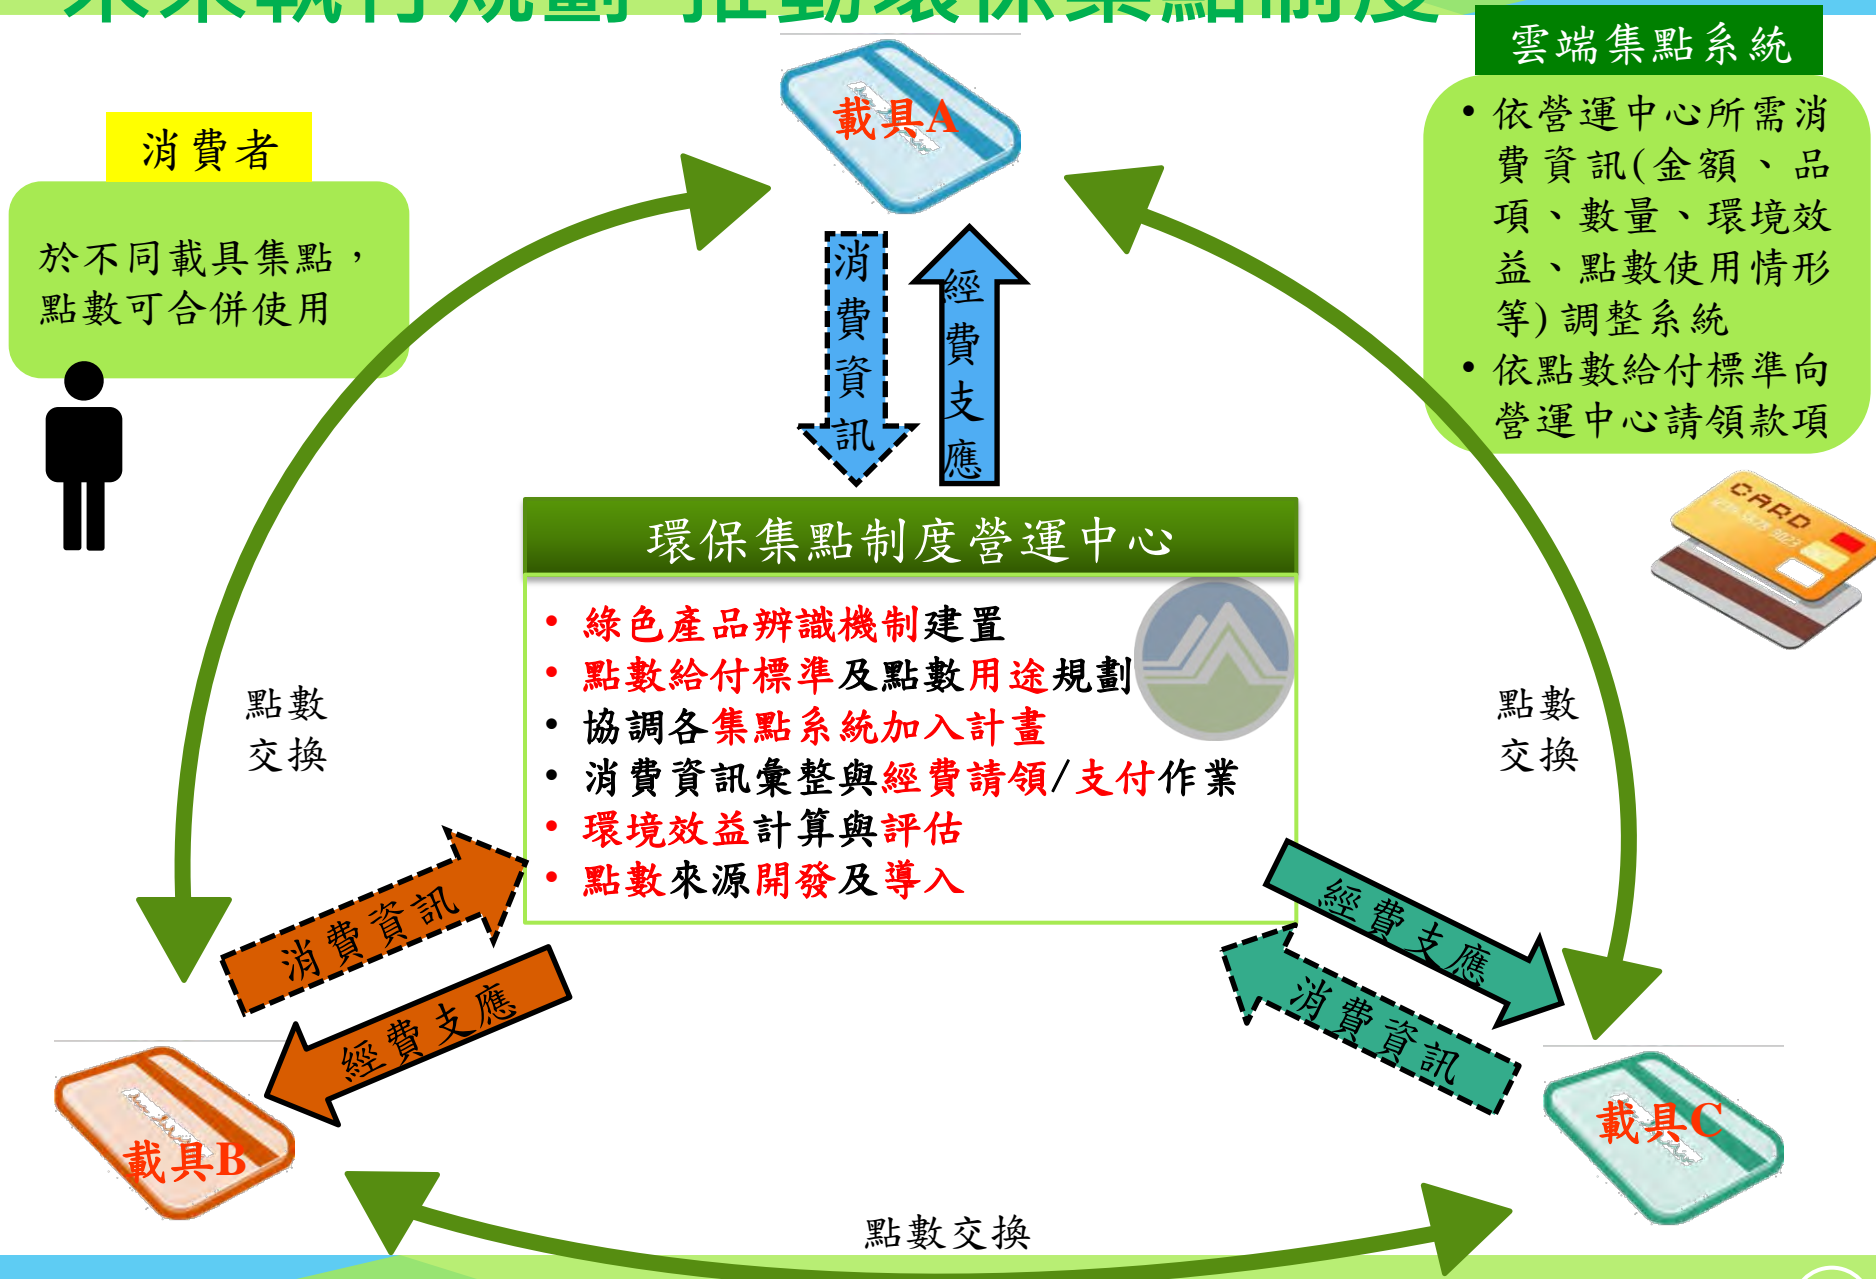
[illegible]

雲端集點系統

• 依營運中心所需消費資訊(金額、品項、數量、環境效益、點數使用情形等)調整系統
• 依點數給付標準向營運中心請領款項

消費者

於不同載具集點，點數可合併使用

載具A

消費資訊

經費支應

環保集點制度營運中心

• 綠色產品辨識機制建置
• 點數給付標準及點數用途規劃
• 協調各集點系統加入計畫
• 消費資訊彙整與經費請領/支付作業
• 環境效益計算與評估
• 點數來源開發及導入

點數交換

點數交換

CARD

消費資訊

經費支應

經費支應

消費資訊

載具B

載具C

點數交換